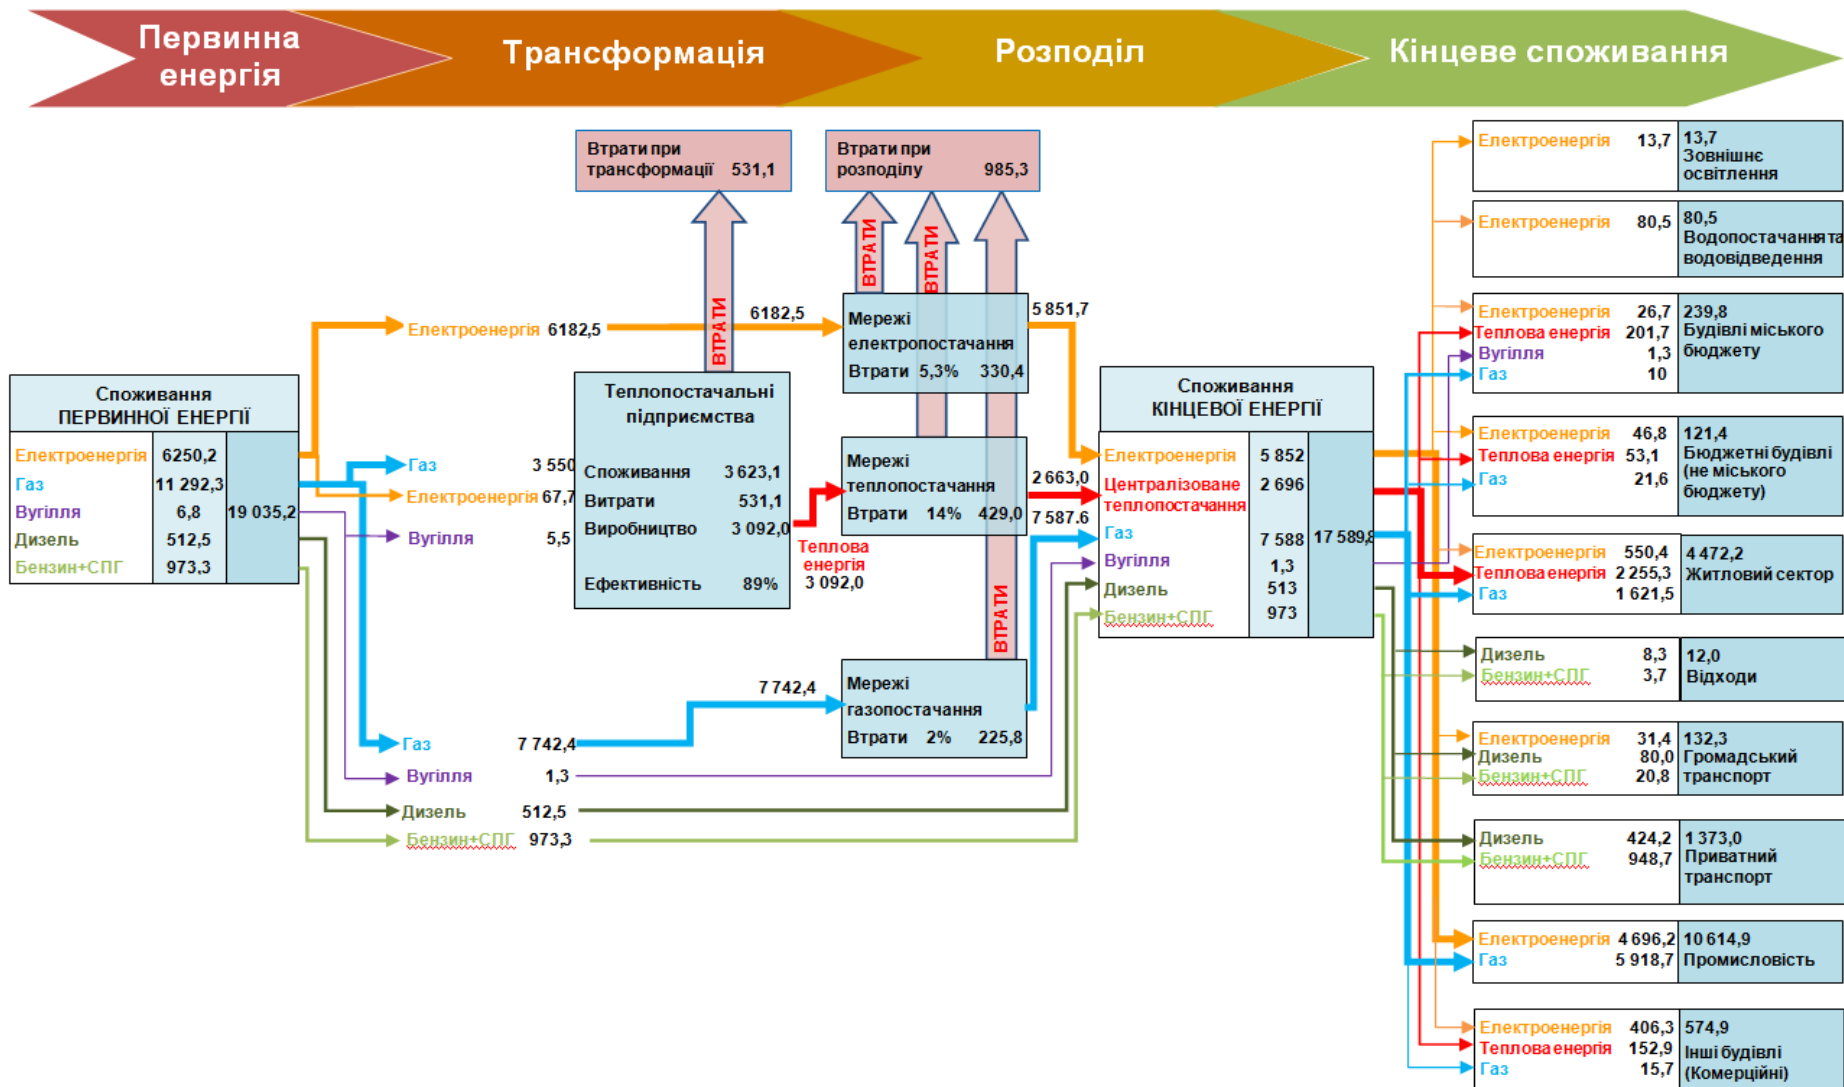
Первинна енергія

Трансформація

Розподіл

Кінцеве споживання

Втрати при трансформації 531,1

Втрати при розподілу 985,3

ВТРАТИ

ВТРАТИ

ВТРАТИ

ВТРАТИ

ВТРАТИ

Електроенергія 6182,5

6182,5

Мережі електропостачання
Втрати 5,3% 330,4

5 851,7

Споживання ПЕРВИННОЇ ЕНЕРГІЇ

| Електроенергія | 6250,2 | 19 035,2 |
|---|---|---|
| Газ | 11 292,3 | |
| Вугілля | 6,8 | |
| Дизель | 512,5 | |
| Бензин+СПГ | 973,3 | |

Газ 3 550

Електроенергія 67,7

Вугілля 5,5

Теплопостачальні підприємства

| Споживання | 3 623,1 |
|---|---|
| Витрати | 531,1 |
| Виробництво | 3 092,0 |
| Ефективність | 89% |

Теплова енергія 3 092,0

Мережі теплопостачання
Втрати 14% 429,0

2 663,0

7 587,6

Споживання КІНЦЕВОЇ ЕНЕРГІЇ

| Електроенергія | 5 852 | 17 589,8 |
|---|---|---|
| Централізоване теплопостачання | 2 696 | |
| Газ | 7 588 | |
| Вугілля | 1,3 | |
| Дизель | 513 | |
| Бензин+СПГ | 973 | |

7 742,4

Мережі газопостачання
Втрати 2% 225,8

Газ 7 742,4

Вугілля 1,3

Дизель 512,5

Бензин+СПГ 973,3

| Електроенергія 13,7 | 13,7 Зовнішнє освітлення |
|---|---|
| Електроенергія 80,5 | 80,5 Водопостачання та водовідведення |
| Електроенергія 26,7; Теплова енергія 201,7; Вугілля 1,3; Газ 10 | 239,8 Будівлі міського бюджету |
| Електроенергія 46,8; Теплова енергія 53,1; Газ 21,6 | 121,4 Бюджетні будівлі (не міського бюджету) |
| Електроенергія 550,4; Теплова енергія 2 255,3; Газ 1 621,5 | 4 472,2 Житловий сектор |
| Дизель 8,3; Бензин+СПГ 3,7 | 12,0 Відходи |
| Електроенергія 31,4; Дизель 80,0; Бензин+СПГ 20,8 | 132,3 Громадський транспорт |
| Дизель 424,2; Бензин+СПГ 948,7 | 1 373,0 Приватний транспорт |
| Електроенергія 4 696,2; Газ 5 918,7 | 10 614,9 Промисловість |
| Електроенергія 406,3; Теплова енергія 152,9; Газ 15,7 | 574,9 Інші будівлі (Комерційні) |